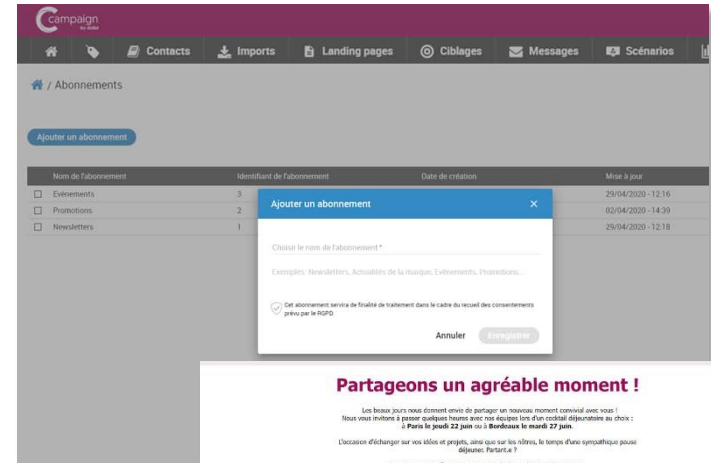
Campaign by Dolist

Contacts
Imports
Landing pages
Ciblages
Messages
Scénarios

/ Abonnements

Ajouter un abonnement

| | Nom de l'abonnement | Identifiant de l'abonnement | Date de création | Mise à jour |
|---|---|---|---|---|
| ☐ | Evénements | 3 | | 29/04/2020 - 12:16 |
| ☐ | Promotions | 2 | | 02/04/2020 - 14:39 |
| ☐ | Newsletters | 1 | | 29/04/2020 - 12:18 |

Ajouter un abonnement ×

Choisir le nom de l'abonnement *

Exemples: Newsletters, Actualités de la marque, Evénements, Promotions...

Cet abonnement servira de finalité de traitement dans le cadre du recueil des consentements prévu par le RGPD

Annuler Enregistrer

Partageons un agréable moment !

Les beaux jours nous donnent envie de partager un nouveau moment convivial avec vous ! Nous vous invitons à passer quelques heures avec nos équipes lors d'un cocktail déjeunatoire au choix : à Paris le jeudi 22 juin ou à Bordeaux le mardi 27 juin.

L'occasion d'échanger sur vos idées et projets, ainsi que sur les nôtres, le temps d'une sympathique pause déjeuner. Partant.e ?